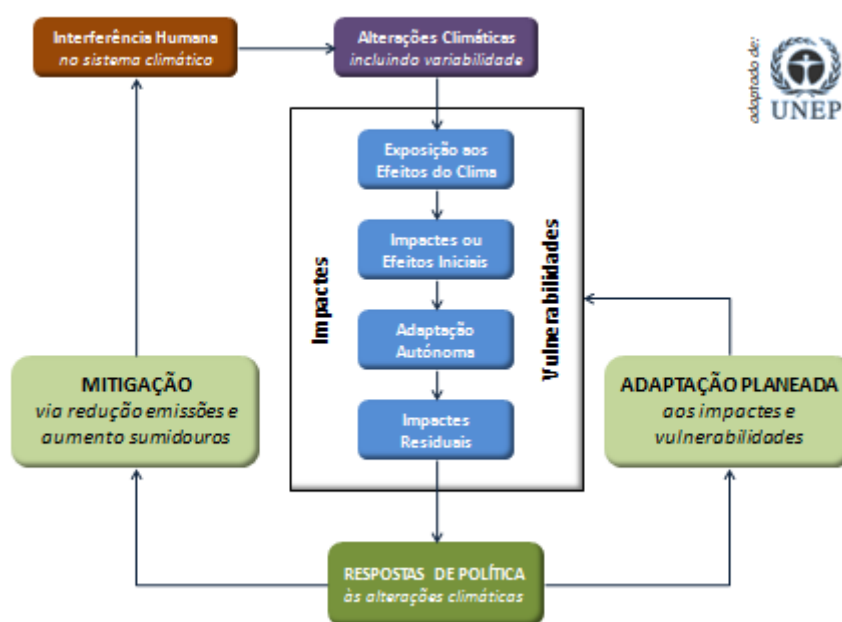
Interferência Humana
no sistema climático

Alterações Climáticas
incluindo variabilidade

adaptado de:
UNEP

Exposição aos Efeitos do Clima

Impactes ou Efeitos Iniciais

Adaptação Autónoma

Impactes Residuais

Impactes

Vulnerabilidades

MITIGAÇÃO
via redução emissões e aumento sumidouros

ADAPTAÇÃO PLANEADA
aos impactes e vulnerabilidades

RESPOSTAS DE POLÍTICA
às alterações climáticas